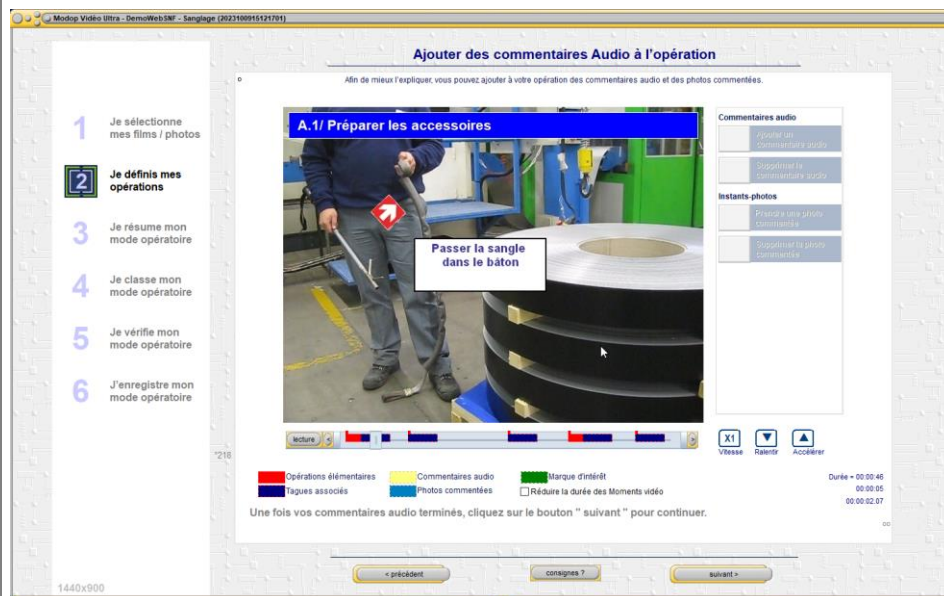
Modop Vidéo Ultra - DemoWebSNF - Sanglage (20231009151217​01)

Ajouter des commentaires Audio à l'opération

Afin de mieux l'expliquer, vous pouvez ajouter à votre opération des commentaires audio et des photos commentées.

1 Je sélectionne mes films / photos

2 Je définis mes opérations

3 Je résume mon mode opératoire

4 Je classe mon mode opératoire

5 Je vérifie mon mode opératoire

6 J'enregistre mon mode opératoire

A.1/ Préparer les accessoires

Passer la sangle dans le bâton

Commentaires audio

Ajouter un commentaire audio

Supprimer le commentaire audio

Instants-photos

Prendre une photo commentée

Supprimer la photo commentée

lecture

X1 Vitesse

Ralentir

Accélérer

"216

Opérations élémentaires

Tagues associés

Commentaires audio

Photos commentées

Marque d'intérêt

Réduire la durée des Moments vidéo

Durée = 00:00:46

00:00:05

00:00:02.07

Une fois vos commentaires audio terminés, cliquez sur le bouton " suivant " pour continuer.

1440x900

< précédent

consignes ?

suivant >